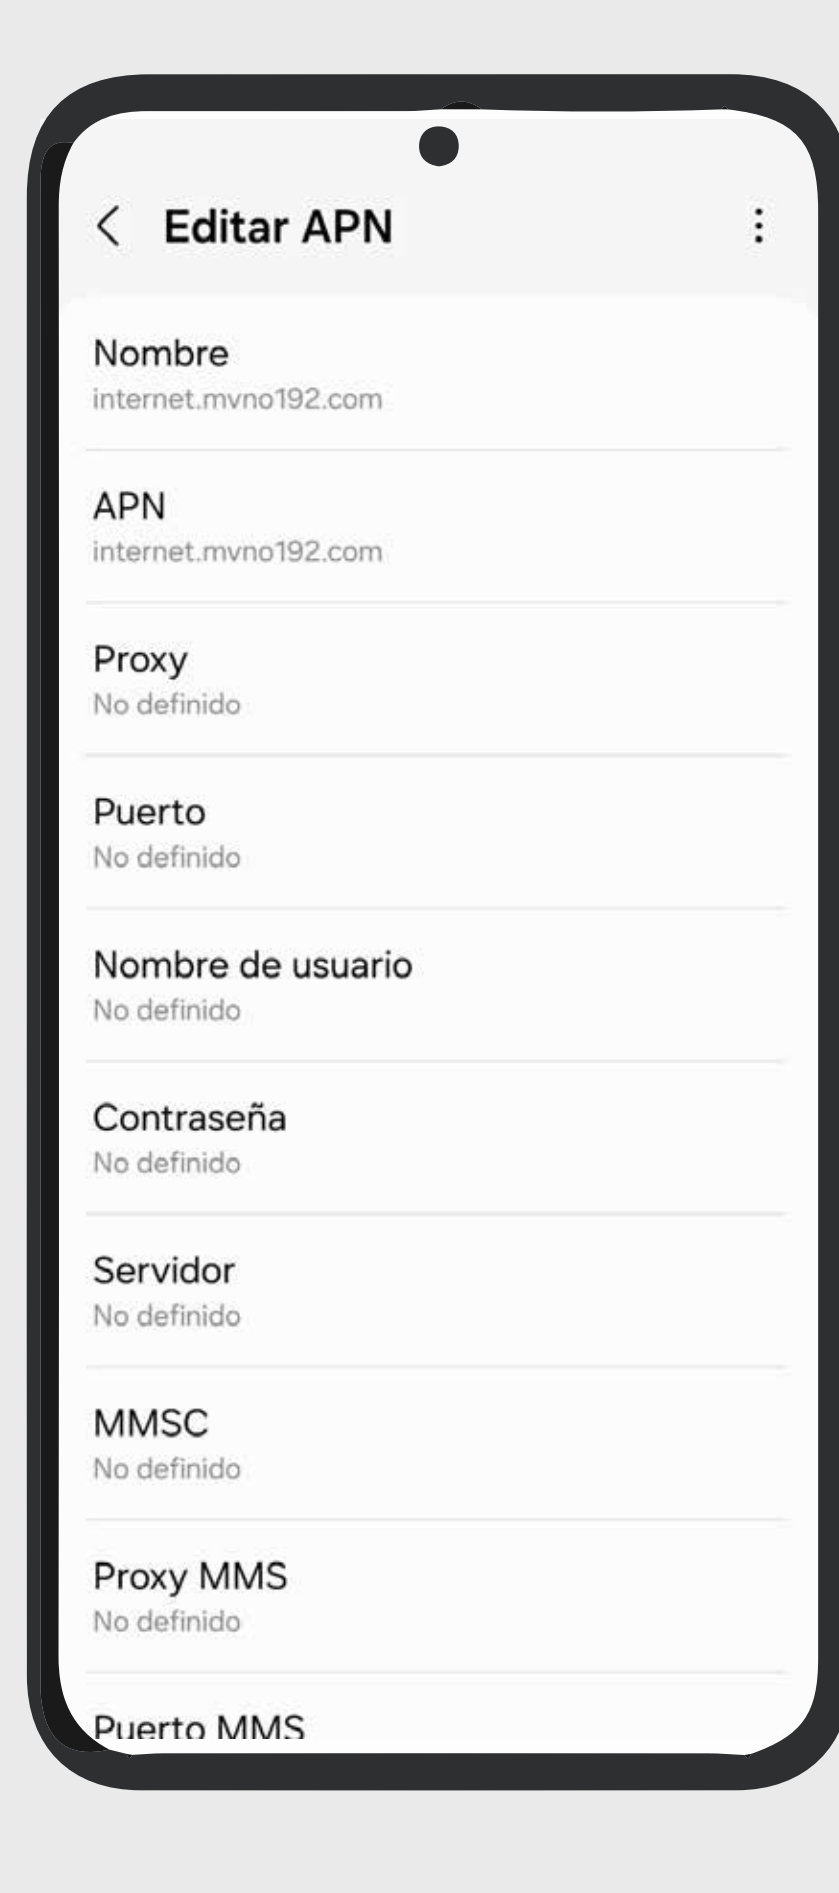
Editar APN

Nombre
internet.mvno192.com

APN
internet.mvno192.com

Proxy
No definido

Puerto
No definido

Nombre de usuario
No definido

Contraseña
No definido

Servidor
No definido

MMSC
No definido

Proxy MMS
No definido

Puerto MMS